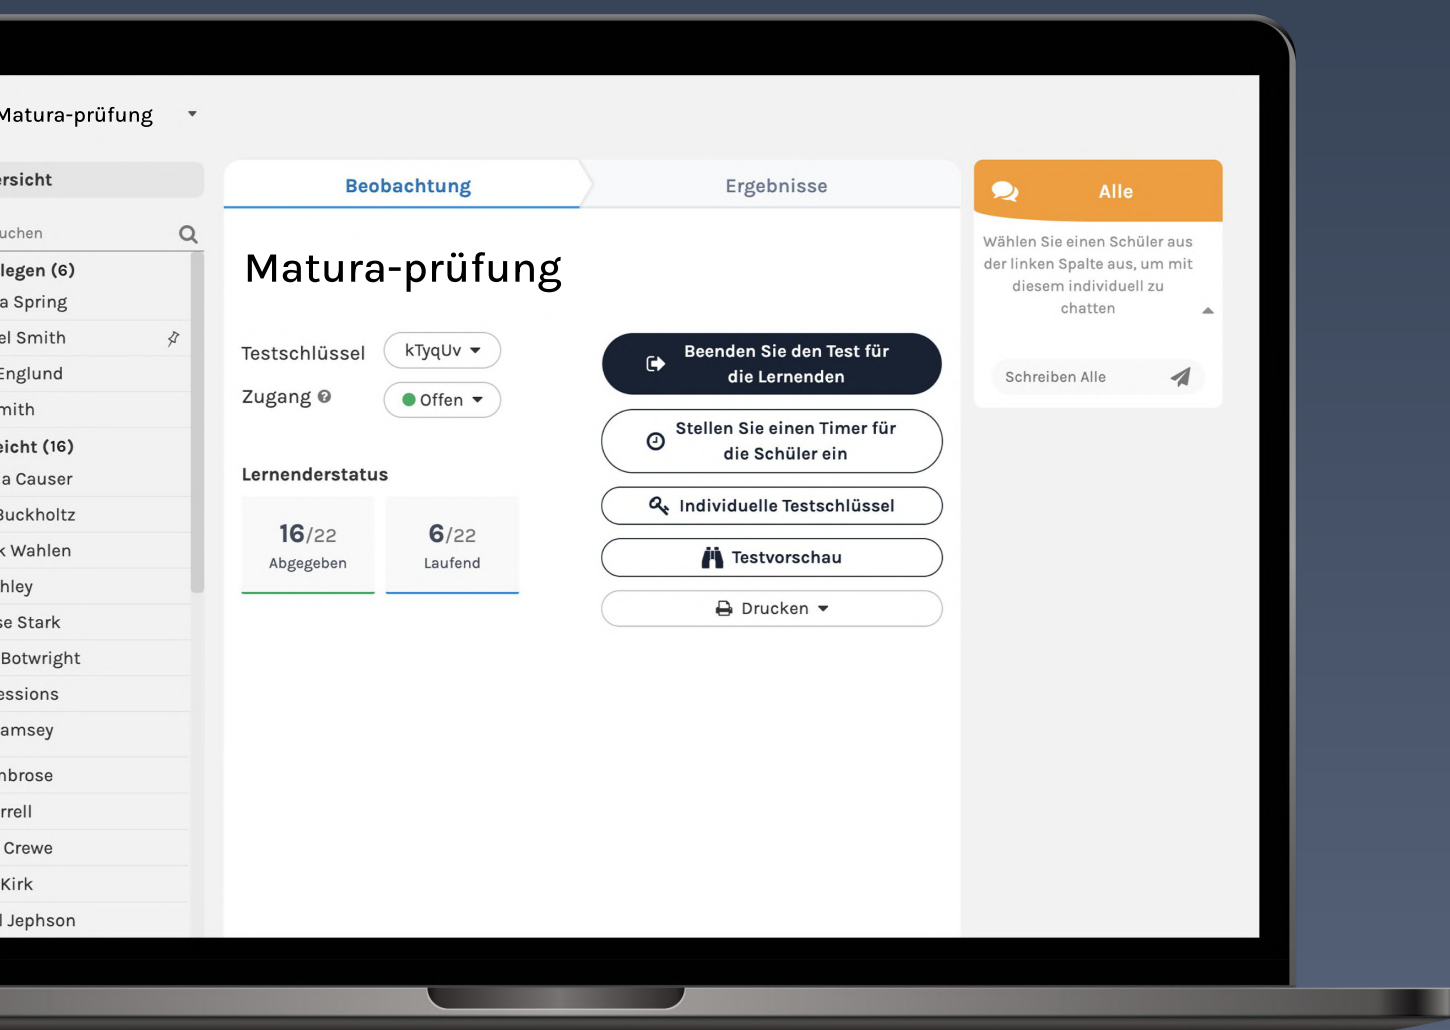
Matura-prüfung

rsicht

uchen

legen (6)
a Spring
el Smith
Englund
mith
eicht (16)
a Causer
Buckholtz
k Wahlen
hley
se Stark
Botwright
essions
amsey
nbrose
rrell
Crewe
Kirk
l Jephson

Beobachtung
Ergebnisse

Matura-prüfung

Testschlüssel kTyqUv
Zugang Offen

Lernenderstatus

16/22
Abgegeben

6/22
Laufend

Beenden Sie den Test für die Lernenden

Stellen Sie einen Timer für die Schüler ein

Individuelle Testschlüssel

Testvorschau

Drucken

Alle

Wählen Sie einen Schüler aus der linken Spalte aus, um mit diesem individuell zu chatten

Schreiben Alle